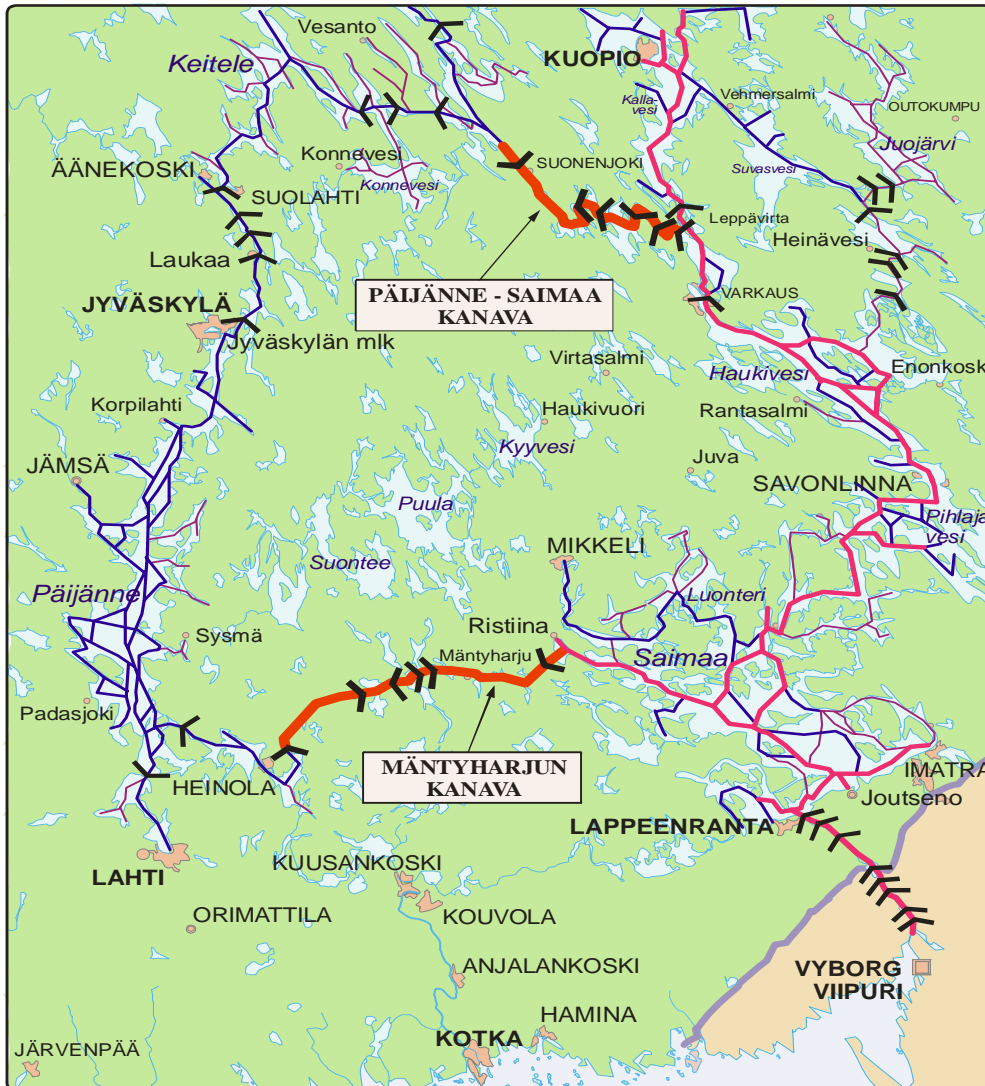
Vesanto
KUOPIO
Keitele
Kallavesi
Vehmersalmi
OUTOKUMPU
Konnevesi
Juojärvi
ÄÄNEKOSKI
SUONENJOKI
Konnevesi
Suvasvesi
SUOLAHTI
Leppävirta
Heinävesi
Laukaa
PÄIJÄNNE - SAIMAA KANAVA
VARKAUS
JYVÄSKYLÄ
Jyväskylän mlk
Virtasalmi
Enonkoski
Haukivesi
Korpilahti
Haukivuori
Rantasalmi
Kyyvesi
JÄMSÄ
Juva
SAVONLINNA
Puula
Pihlajavesi
MIKKELI
Suontee
Päijänne
Luonteri
Ristiina
Sysmä
Mäntyharju
Saimaa
Padasjoki
MÄNTYHARJUN KANAVA
IMATRA
HEINOLA
Joutseno
LAPPEENRANTA
LAHTI
KUUSANKOSKI
ORIMATTILA
KOUVOLA
ANJALANKOSKI
VYBORG
VIIPURI
HAMINA
KOTKA
JÄRVENPÄÄ